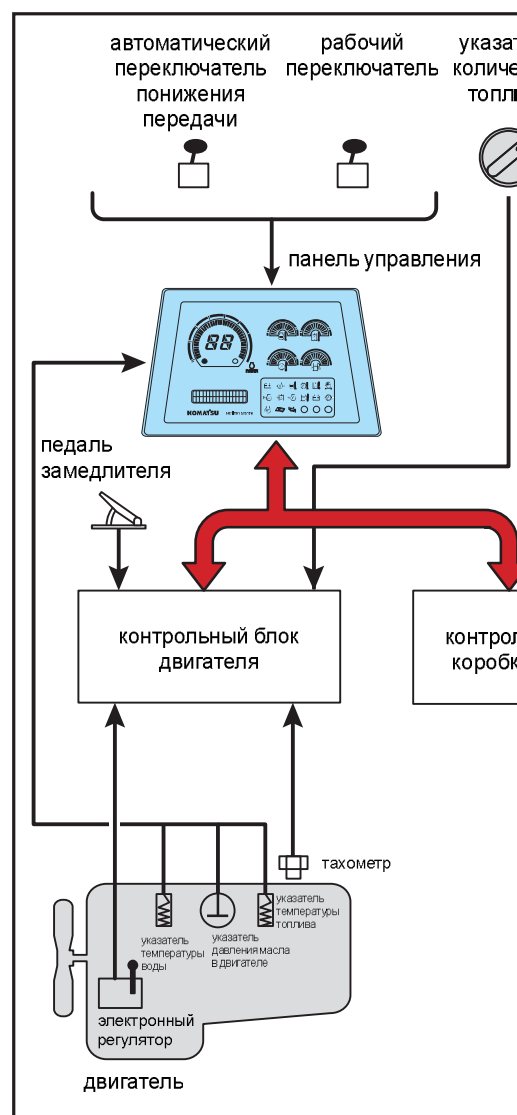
автоматический переключатель понижения передачи

рабочий переключатель

указат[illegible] количе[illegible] топл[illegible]

панель управления

88

KOMATSU

педаль замедлителя

контрольный блок двигателя

контрол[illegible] коробк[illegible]

тахометр

указатель температуры воды

указатель давления масла в двигателе

указатель температуры топлива

электронный регулятор

двигатель